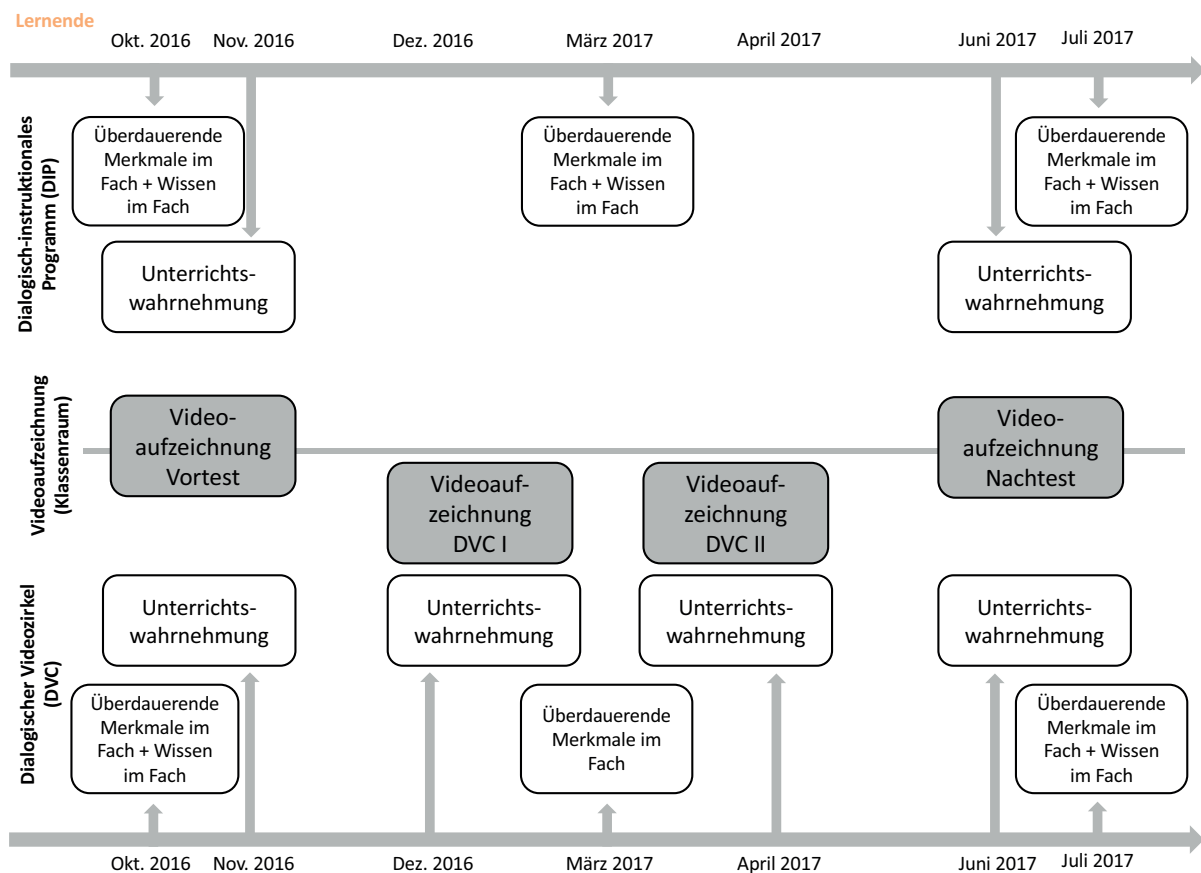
Lernende

Okt. 2016 Nov. 2016 Dez. 2016 März 2017 April 2017 Juni 2017 Juli 2017

Dialogisch-instruktionales Programm (DIP)

Überdauerende Merkmale im Fach + Wissen im Fach

Überdauerende Merkmale im Fach + Wissen im Fach

Überdauerende Merkmale im Fach + Wissen im Fach

Unterrichtswahrnehmung

Unterrichtswahrnehmung

Videoaufzeichnung (Klassenraum)

Videoaufzeichnung Vortest

Videoaufzeichnung Nachtest

Videoaufzeichnung DVC I

Videoaufzeichnung DVC II

Dialogischer Videozirkel (DVC)

Unterrichtswahrnehmung

Unterrichtswahrnehmung

Unterrichtswahrnehmung

Unterrichtswahrnehmung

Überdauerende Merkmale im Fach + Wissen im Fach

Überdauerende Merkmale im Fach

Überdauerende Merkmale im Fach + Wissen im Fach

Okt. 2016 Nov. 2016 Dez. 2016 März 2017 April 2017 Juni 2017 Juli 2017